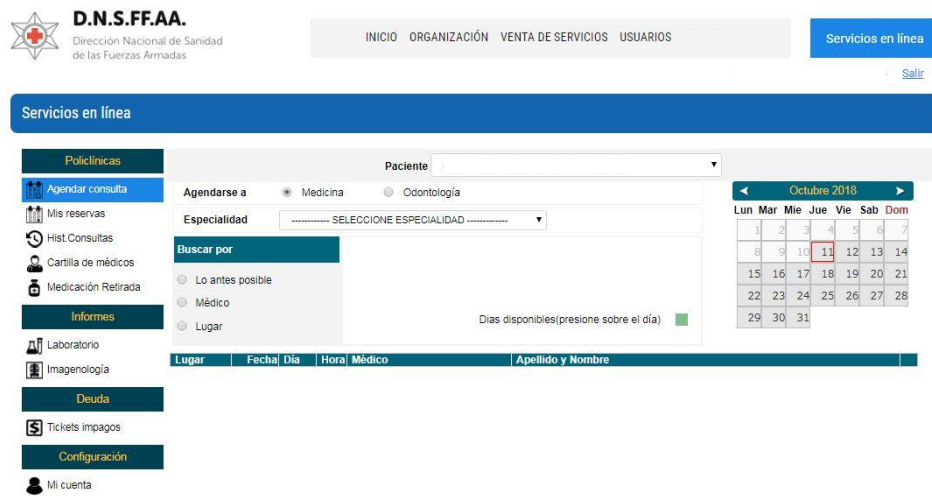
D.N.S.FF.AA.
Dirección Nacional de Sanidad de las Fuerzas Armadas

INICIO ORGANIZACIÓN VENTA DE SERVICIOS USUARIOS

Servicios en línea

Salir

Servicios en línea

Policlínicas
Agendar consulta
Mis reservas
Hist.Consultas
Cartilla de médicos
Medicación Retirada

Informes
Laboratorio
Imagenología

Deuda
Tickets impagos

Configuración
Mi cuenta

Paciente

Agendarse a Medicina Odontología

Especialidad ------------ SELECCIONE ESPECIALIDAD ------------

Buscar por
Lo antes posible
Médico
Lugar

Dias disponibles(presione sobre el día)

◄ Octubre 2018 ►

| Lun | Mar | Mie | Jue | Vie | Sab | Dom |
|---|---|---|---|---|---|---|
| 1 | 2 | 3 | 4 | 5 | 6 | 7 |
| 8 | 9 | 10 | 11 | 12 | 13 | 14 |
| 15 | 16 | 17 | 18 | 19 | 20 | 21 |
| 22 | 23 | 24 | 25 | 26 | 27 | 28 |
| 29 | 30 | 31 | | | | |

| Lugar | Fecha | Día | Hora | Médico | Apellido y Nombre |
|---|---|---|---|---|---|